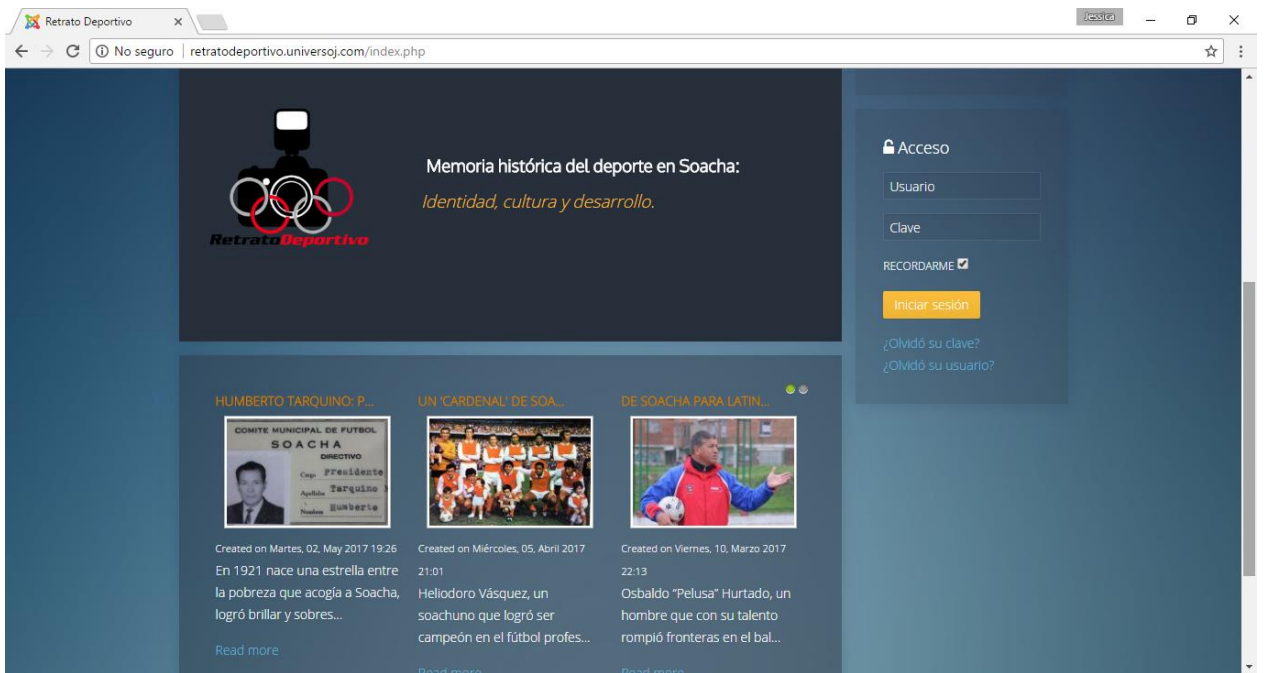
Retrato Deportivo ×

Jessica

No seguro | retratodeportivo.universoj.com/index.php

RetratoDeportivo

Memoria histórica del deporte en Soacha:

Identidad, cultura y desarrollo.

Acceso

Usuario

Clave

RECORDARME

Iniciar sesión

¿Olvidó su clave?

¿Olvidó su usuario?

HUMBERTO TARQUINO: P...

COMITE MUNICIPAL DE FUTBOL SOACHA DIRECTIVO Cargo Presidente Apellidos Tarquino Nombres Humberto

Created on Martes, 02, May 2017 19:26

En 1921 nace una estrella entre la pobreza que acogía a Soacha, logró brillar y sobres...

Read more

UN 'CARDENAL' DE SOA...

Created on Miércoles, 05, Abril 2017 21:01

Heliodoro Vásquez, un soachuno que logró ser campeón en el fútbol profes...

Read more

DE SOACHA PARA LATIN...

Created on Viernes, 10, Marzo 2017 22:13

Osbaldo "Pelusa" Hurtado, un hombre que con su talento rompió fronteras en el bal...

Read more